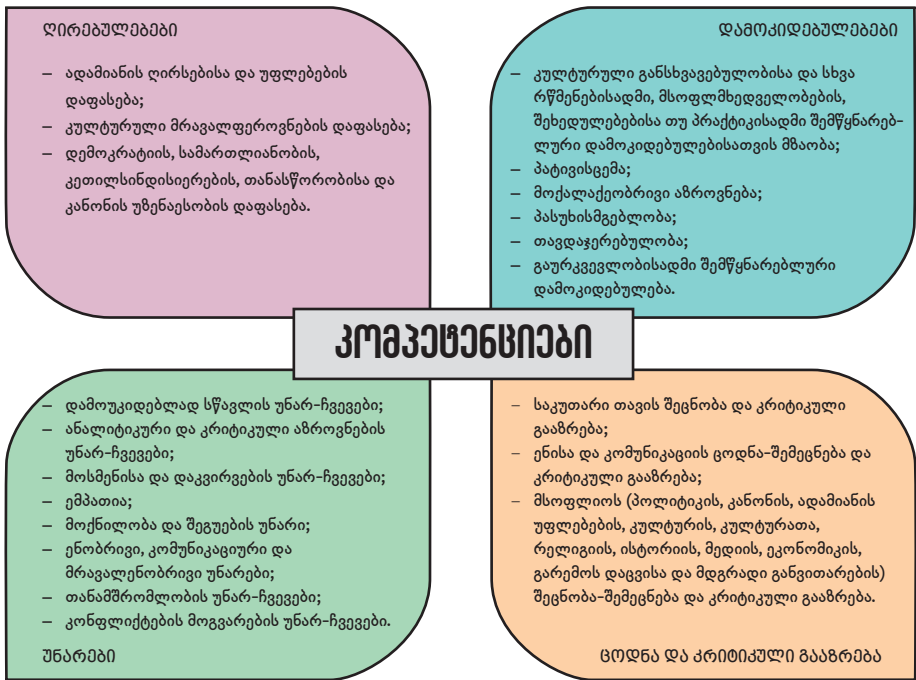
ღირებულებები

– ადამიანის ღირსებისა და უფლებების დაფასება;
– კულტურული მრავალფეროვნების დაფასება;
– დემოკრატიის, სამართლიანობის, კეთილსინდისიერების, თანასწორობისა და კანონის უზენაესობის დაფასება.

დამოკიდებულებები

– კულტურული განსხვავებულობისა და სხვა რწმენებისადმი, მსოფლმხედველობების, შეხედულებებისა თუ პრაქტიკისადმი შემწყნარებლური დამოკიდებულებისათვის მზაობა;
– პატივისცემა;
– მოქალაქეობრივი აზროვნება;
– პასუხისმგებლობა;
– თავდაჯერებულობა;
– გაურკვევლობისადმი შემწყნარებლური დამოკიდებულება.

კომპეტენციები

– დამოუკიდებლად სწავლის უნარ-ჩვევები;
– ანალიტიკური და კრიტიკული აზროვნების უნარ-ჩვევები;
– მოსმენისა და დაკვირვების უნარ-ჩვევები;
– ემპათია;
– მოქნილობა და შეგუების უნარი;
– ენობრივი, კომუნიკაციური და მრავალენობრივი უნარები;
– თანამშრომლობის უნარ-ჩვევები;
– კონფლიქტების მოგვარების უნარ-ჩვევები.

უნარები

– საკუთარი თავის შეცნობა და კრიტიკული გააზრება;
– ენისა და კომუნიკაციის ცოდნა-შემეცნება და კრიტიკული გააზრება;
– მსოფლიოს (პოლიტიკის, კანონის, ადამიანის უფლებების, კულტურის, კულტურათა, რელიგიის, ისტორიის, მედიის, ეკონომიკის, გარემოს დაცვისა და მდგრადი განვითარების) შეცნობა-შემეცნება და კრიტიკული გააზრება.

ცოდნა და კრიტიკული გააზრება